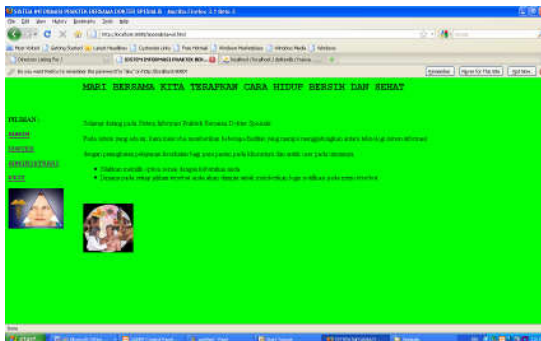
SISTEM INFORMASI PRAKTEK BERSAMA DOKTER SPESIALIS - Mozilla Firefox 3.5 Beta 4

File Edit View History Bookmarks Tools Help

http://localhost/rsb/praktek/index.html

Most Visited Getting Started Latest Headlines Customize Links Free Hotmail Windows Marketplace Windows Media Windows

Direktori Listing Pa... SISTEM INFORMASI PRAKTEK BER... localhost / localhost / dbpraktek / tbpasien

Do you want Firefox to remember the password for "doc" on http://localhost:8080? Remember Never for This Site Not Now

MARI BERSAMA KITA TERAPKAN CARA HIDUP BERSIH DAN SEHAT

PILIHAN :
ADMIN
DOKTER
REGISTRASI
EXIT

Selamat datang pada Sistem Informasi Praktek Bersama Dokter Spesialis

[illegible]

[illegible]

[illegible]
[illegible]

Done

start